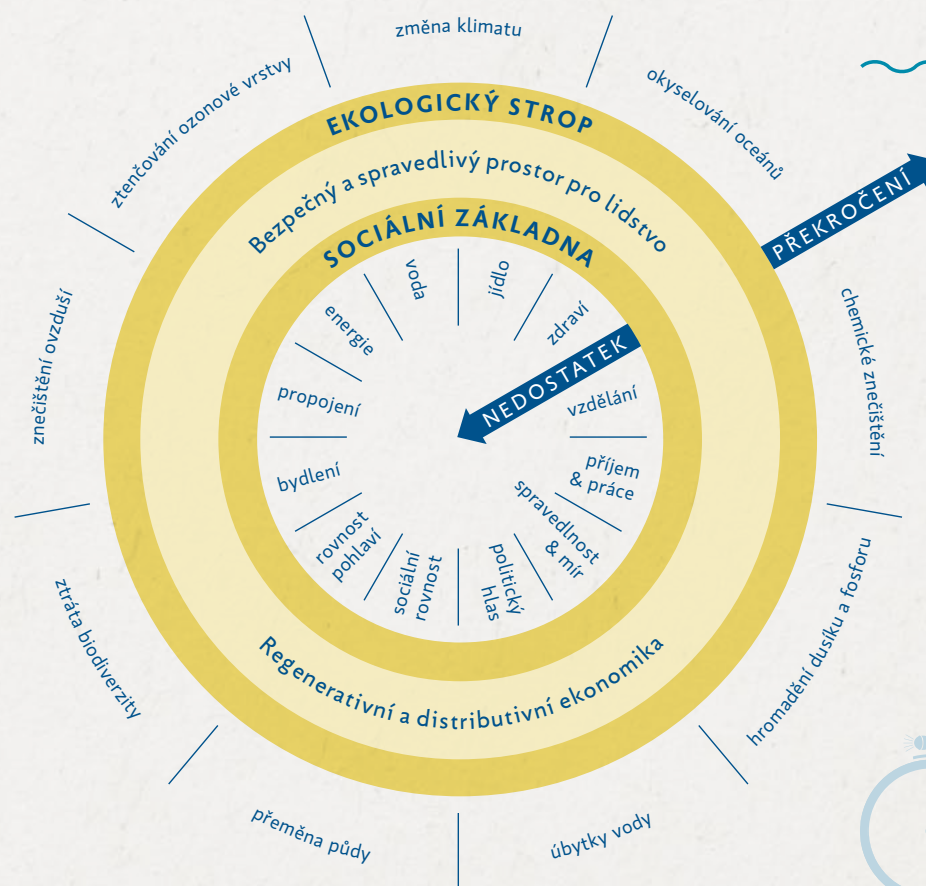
změna klimatu

okyselování oceánů

PŘEKROČENÍ

chemické znečištění

hromadění dusíku a fosforu

úbytky vody

přeměna půdy

ztráta biodiverzity

znečištění ovzduší

ztenčování ozonové vrstvy

EKOLOGICKÝ STROP

Bezpečný a spravedlivý prostor pro lidstvo

SOCIÁLNÍ ZÁKLADNA

voda

jídlo

zdraví

NEDOSTATEK

vzdělání

příjem & práce

spravedlnost & mír

politický hlas

sociální rovnost

rovnost pohlaví

bydlení

propojení

energie

Regenerativní a distributivní ekonomika